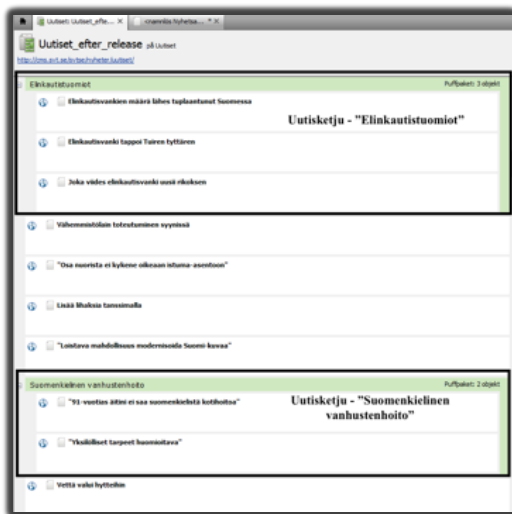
Uutiset: Uutiset_efter... ×
cnanniia/nyhetsa... ×

Uutiset_efter_release på Uutiset
http://cms.svt.se/svtsec/nyheter/uutiset/

Elinkautistuomiot
Puffpaket: 3 objekt

Elinkautisvankien määrä lähes tuplaantunut Suomessa

Uutisketju - "Elinkautistuomiot"

Elinkautisvanki tappoi Tuiren tyttären

Joka viides elinkautisvanki uusii rikoksen

Vähemmistölain toteutuminen syynissä

"Osa nuorista ei kykene oikeaan istuma-asentoon"

Lisää liikkuja tanssimalla

"Loistava mahdollisuus modernisoida Suomi-kuvaa"

Suomenkielinen vanhustenhoito
Puffpaket: 2 objekt

"91-vuotias äitini ei saa suomenkielistä kotihoitoa"

Uutisketju - "Suomenkielinen vanhustenhoito"

"Yksilölliset tarpeet huomioitava"

Vettä valui hytteihin